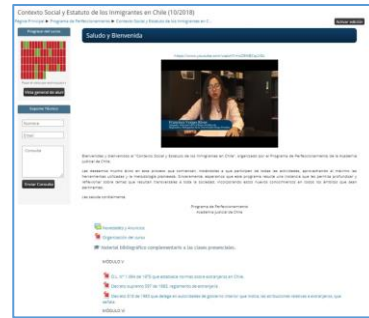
Contexto Social y Estatuto de los Inmigrantes en Chile (10/2018)

Página Principal ▸ Programa de Perfeccionamiento ▸ Contexto Social y Estatuto de los Inmigrantes en C...

Activar edición

Progreso del curso

Ficha general de datos

Soporte Técnico

Nombre

Email

Consulta

Enviar Consulta

Saludo y Bienvenida

https://www.youtube.com/watch?v=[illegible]

Bienvenidas y bienvenidos al "Contexto Social y Estatuto de los Inmigrantes en Chile", organizado por el Programa de Perfeccionamiento de la Academia Judicial de Chile.

Les deseamos mucho éxito en este proceso que comienzan, invitándolos a que participen de todas las actividades, aprovechando al máximo las herramientas utilizadas y la metodología planteada. Sinceramente esperamos que este programa resulte una instancia que les permita profundizar y reflexionar sobre temas que resulten relevantes a nivel de sociedad, incorporando estos nuevos conocimientos en todos los ámbitos que sean pertinentes.

Les saluda cordialmente

Programa de Perfeccionamiento
Academia Judicial de Chile

Novedades y Anuncios

Organización del curso

Material bibliográfico complementario a las clases presenciales.

MÓDULO I

D.L. N° 1.094 de 1975 que establece normas sobre extranjeros en Chile.

Decreto supremo 597 de 1984, reglamento de extranjería.

Decreto 2110 de 1998 que delega en autoridades de gobierno interior que indica, las atribuciones relativas a extranjeros que señala

MÓDULO II